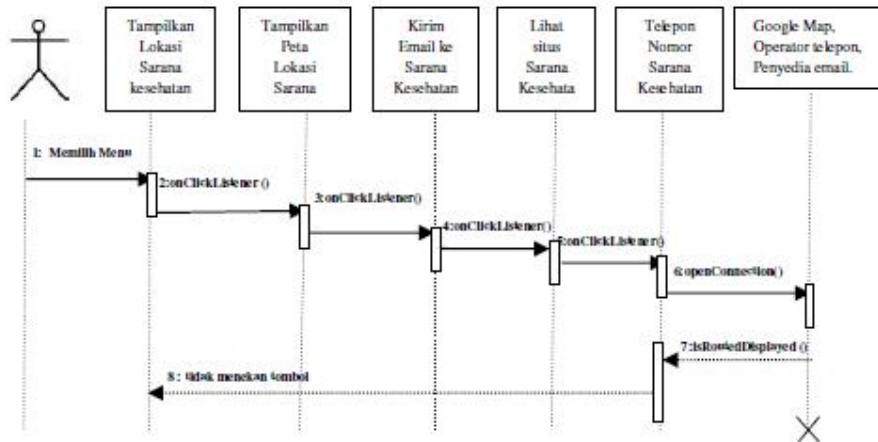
Tampilkan Lokasi Sarana kesehatan

Tampilkan Peta Lokasi Sarana

Kirim Email ke Sarana Kesehatan

Lihat situs Sarana Kesehata

Telepon Nomor Sarana Kesehatan

Google Map, Operator telepon, Penyedia email.

1: Memilih Menu

2:onClickListener ()

3:onClickListener()

4:onClickListener()

5:onClickListener()

6:openConnection()

7:isRoutedDisplayed ()

8 : tidak menekan tombol